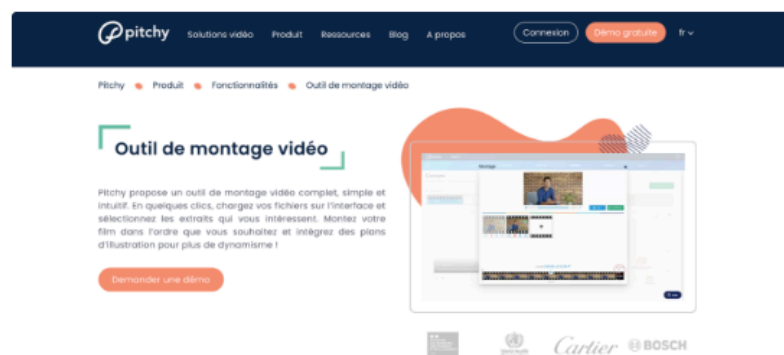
pitchy Solutions vidéo Produit Ressources Blog A propos Connexion Démo gratuite fr

Pitchy • Produit • Fonctionnalités • Outil de montage vidéo

Outil de montage vidéo

Pitchy propose un outil de montage vidéo complet, simple et intuitif. En quelques clics, chargez vos fichiers sur l'interface et sélectionnez les extraits qui vous intéressent. Montez votre film dans l'ordre que vous souhaitez et intégrez des plans d'illustration pour plus de dynamisme !

Demander une démo

Montage

Cartier BOSCH